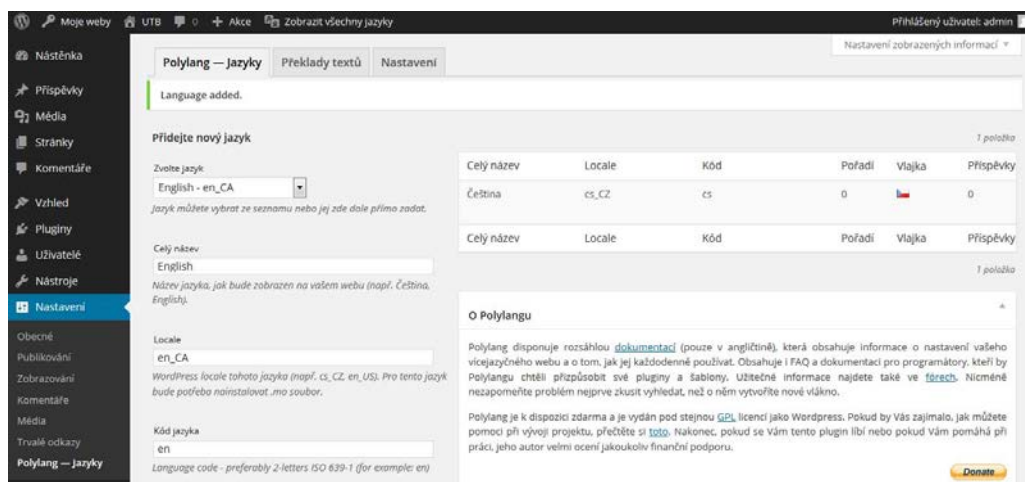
Moje weby UTB 0 + Akce Zobrazit všechny jazyky Přihlášený uživatel: admin

Nástěnka
Příspěvky
Média
Stránky
Komentáře
Vzhled
Pluginy
Uživatelé
Nástroje
Nastavení
Obecné
Publikování
Zobrazování
Komentáře
Média
Trvalé odkazy
Polylang — Jazyky

Nastavení zobrazených informací ▼

Polylang — Jazyky | Překlady textů | Nastavení

Language added.

Přidejte nový jazyk

Zvolte jazyk
English - en_CA
Jazyk můžete vybrat ze seznamu nebo jej zde dole přímo zadat.

Celý název
English
Název jazyka, jak bude zobrazen na vašem webu (např. Čeština, English).

Locale
en_CA
WordPress locale tohoto jazyka (např. cs_CZ, en_US). Pro tento jazyk bude potřeba nainstalovat .mo soubor.

Kód jazyka
en
Language code - preferably 2-letters ISO 639-1 (for example: en)

1 položka

| Celý název | Locale | Kód | Pořadí | Vlajka | Příspěvky |
|---|---|---|---|---|---|
| Čeština | cs_CZ | cs | 0 | | 0 |
| Celý název | Locale | Kód | Pořadí | Vlajka | Příspěvky |

1 položka

O Polylangu

Polylang disponuje rozsáhlou dokumentací (pouze v angličtině), která obsahuje informace o nastavení vašeho vícejazyčného webu a o tom, jak jej každodenně používat. Obsahuje i FAQ a dokumentaci pro programátory, kteří by Polylang chtěli přizpůsobit své pluginy a šablony. Užitečné informace najdete také ve fórech. Nicméně nezapomeňte problém nejprve zkusit vyhledat, než o něm vytvoříte nové vlákno.

Polylang je k dispozici zdarma a je vydán pod stejnou GPL licencí jako Wordpress. Pokud by Vás zajímalo, jak můžete pomoci při vývoji projektu, přečtěte si toto. Nakonec, pokud se Vám tento plugin líbí nebo pokud Vám pomáhá při práci, jeho autor velmi ocení jakoukoliv finanční podporu.

Donate